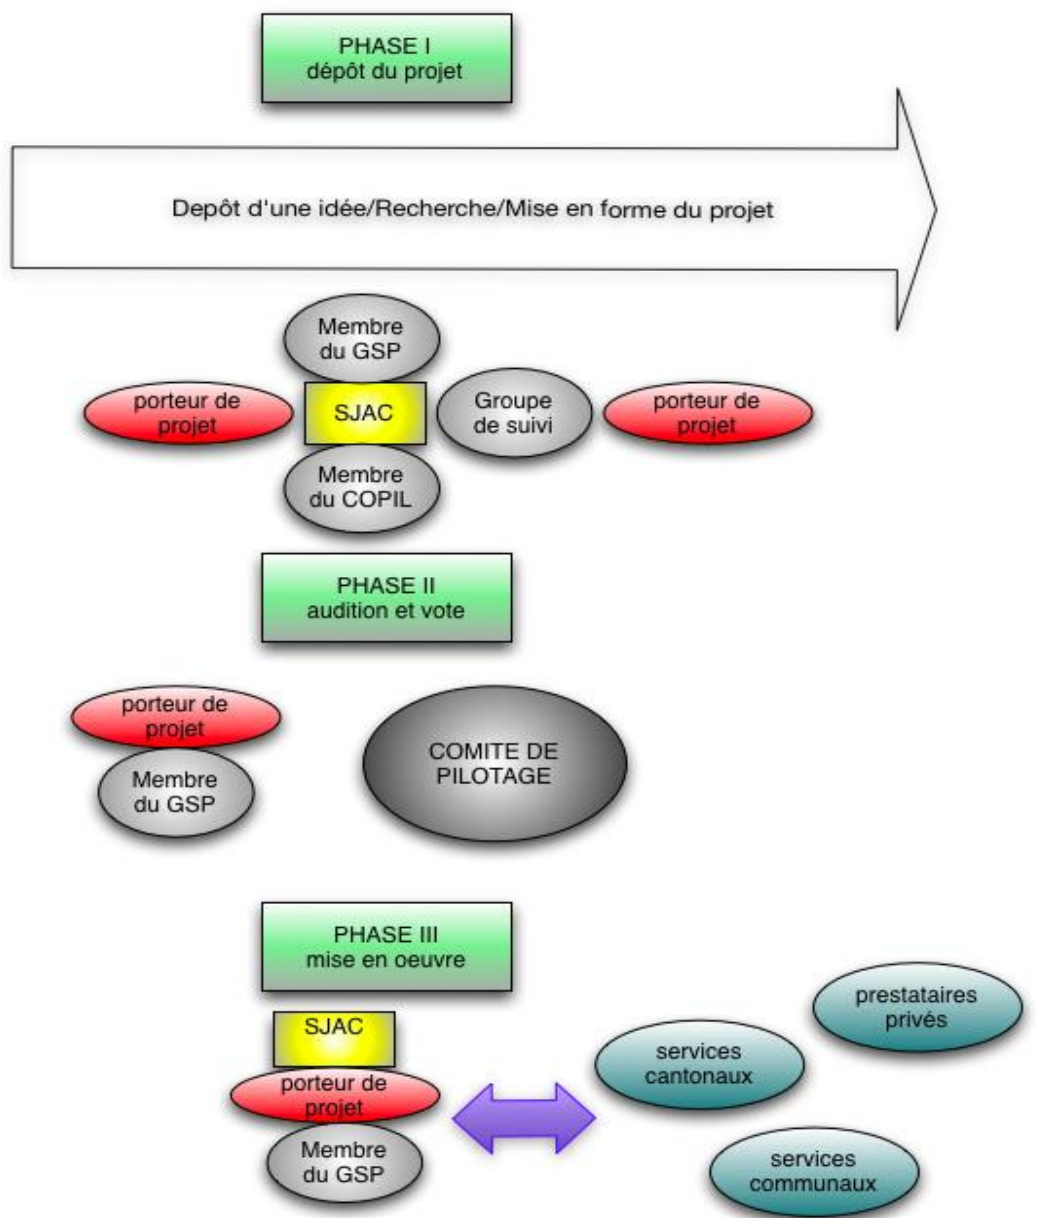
PHASE I
dépôt du projet

Depôt d'une idée/Recherche/Mise en forme du projet

Membre du GSP

porteur de projet

SJAC

Groupe de suivi

porteur de projet

Membre du COPIL

PHASE II
audition et vote

porteur de projet

Membre du GSP

COMITE DE PILOTAGE

PHASE III
mise en oeuvre

prestataires privés

SJAC

services cantonaux

porteur de projet

Membre du GSP

services communaux